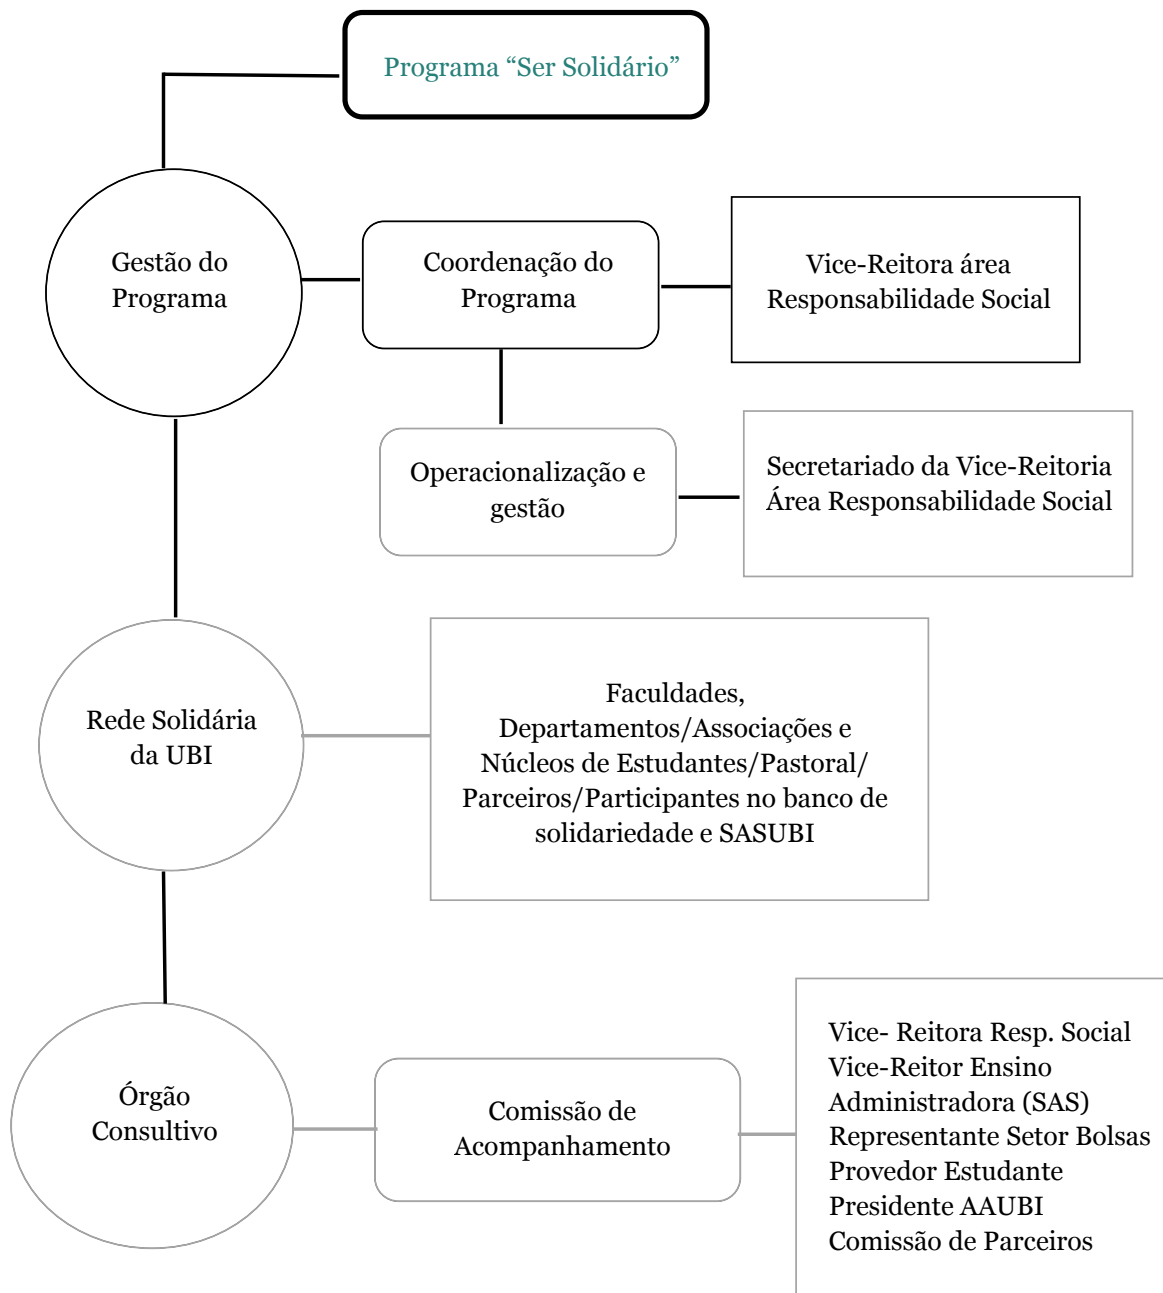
Programa “Ser Solidário”

Gestão do Programa

Coordenação do Programa

Vice-Reitora área Responsabilidade Social

Operacionalização e gestão

Secretariado da Vice-Reitoria Área Responsabilidade Social

Rede Solidária da UBI

Faculdades, Departamentos/Associações e Núcleos de Estudantes/Pastoral/ Parceiros/Participantes no banco de solidariedade e SASUBI

Órgão Consultivo

Comissão de Acompanhamento

Vice- Reitora Resp. Social
Vice-Reitor Ensino
Administradora (SAS)
Representante Setor Bolsas
Provedor Estudante
Presidente AAUBI
Comissão de Parceiros